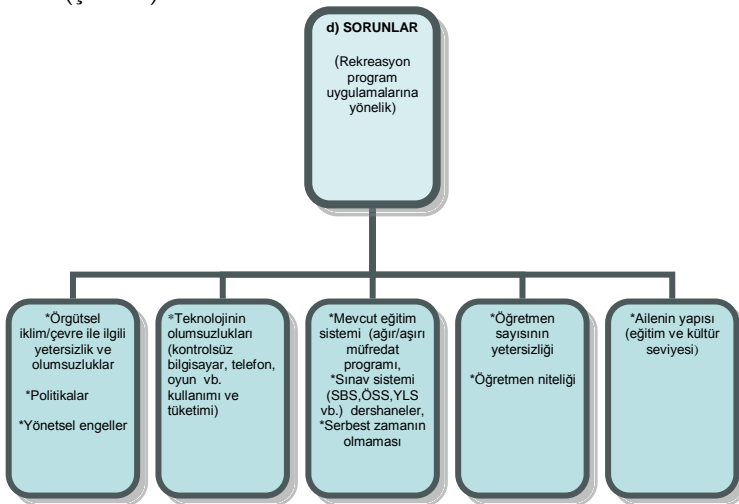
(Ş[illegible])

d) SORUNLAR

(Rekreasyon program uygulamalarına yönelik)

*Örgütsel iklim/çevre ile ilgili yetersizlik ve olumsuzluklar

*Politikalar

*Yönetsel engeller

*Teknolojinin olumsuzlukları (kontrolsüz bilgisayar, telefon, oyun vb. kullanımı ve tüketimi)

*Mevcut eğitim sistemi (ağır/aşırı müfredat programı, *Sınav sistemi (SBS,ÖSS,YLS vb.) dershaneler, *Serbest zamanın olmaması

*Öğretmen sayısının yetersizliği

*Öğretmen niteliği

*Ailenin yapısı (eğitim ve kültür seviyesi)